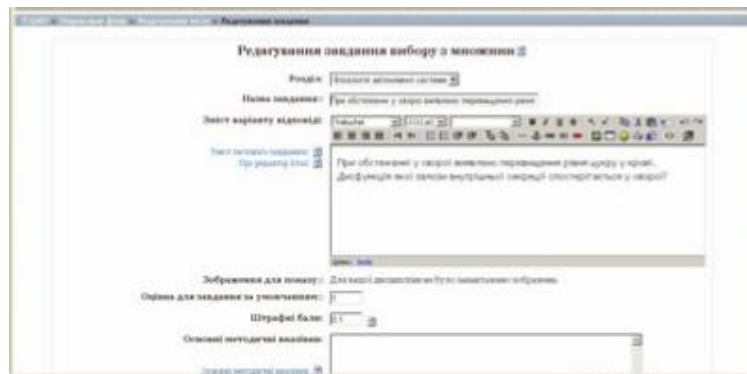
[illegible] » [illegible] » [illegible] » Редагування завдання

Редагування завдання вибору з множини

Розділ: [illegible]

Назва завдання: При обстеженні у хворої виявлено підвищення рівн

Зміст варіанту відповіді: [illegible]

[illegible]
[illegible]

При обстеженні у хворої виявлено підвищення рівня цукру у крові. Дисфункція якої залози внутрішньої секреції спостерігається у хворої?

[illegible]

Зображення для показу: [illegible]

Оцінка для завдання за умовчанням: 1

Штрафні бали: 0.1

Основні методичні вказівки:

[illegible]